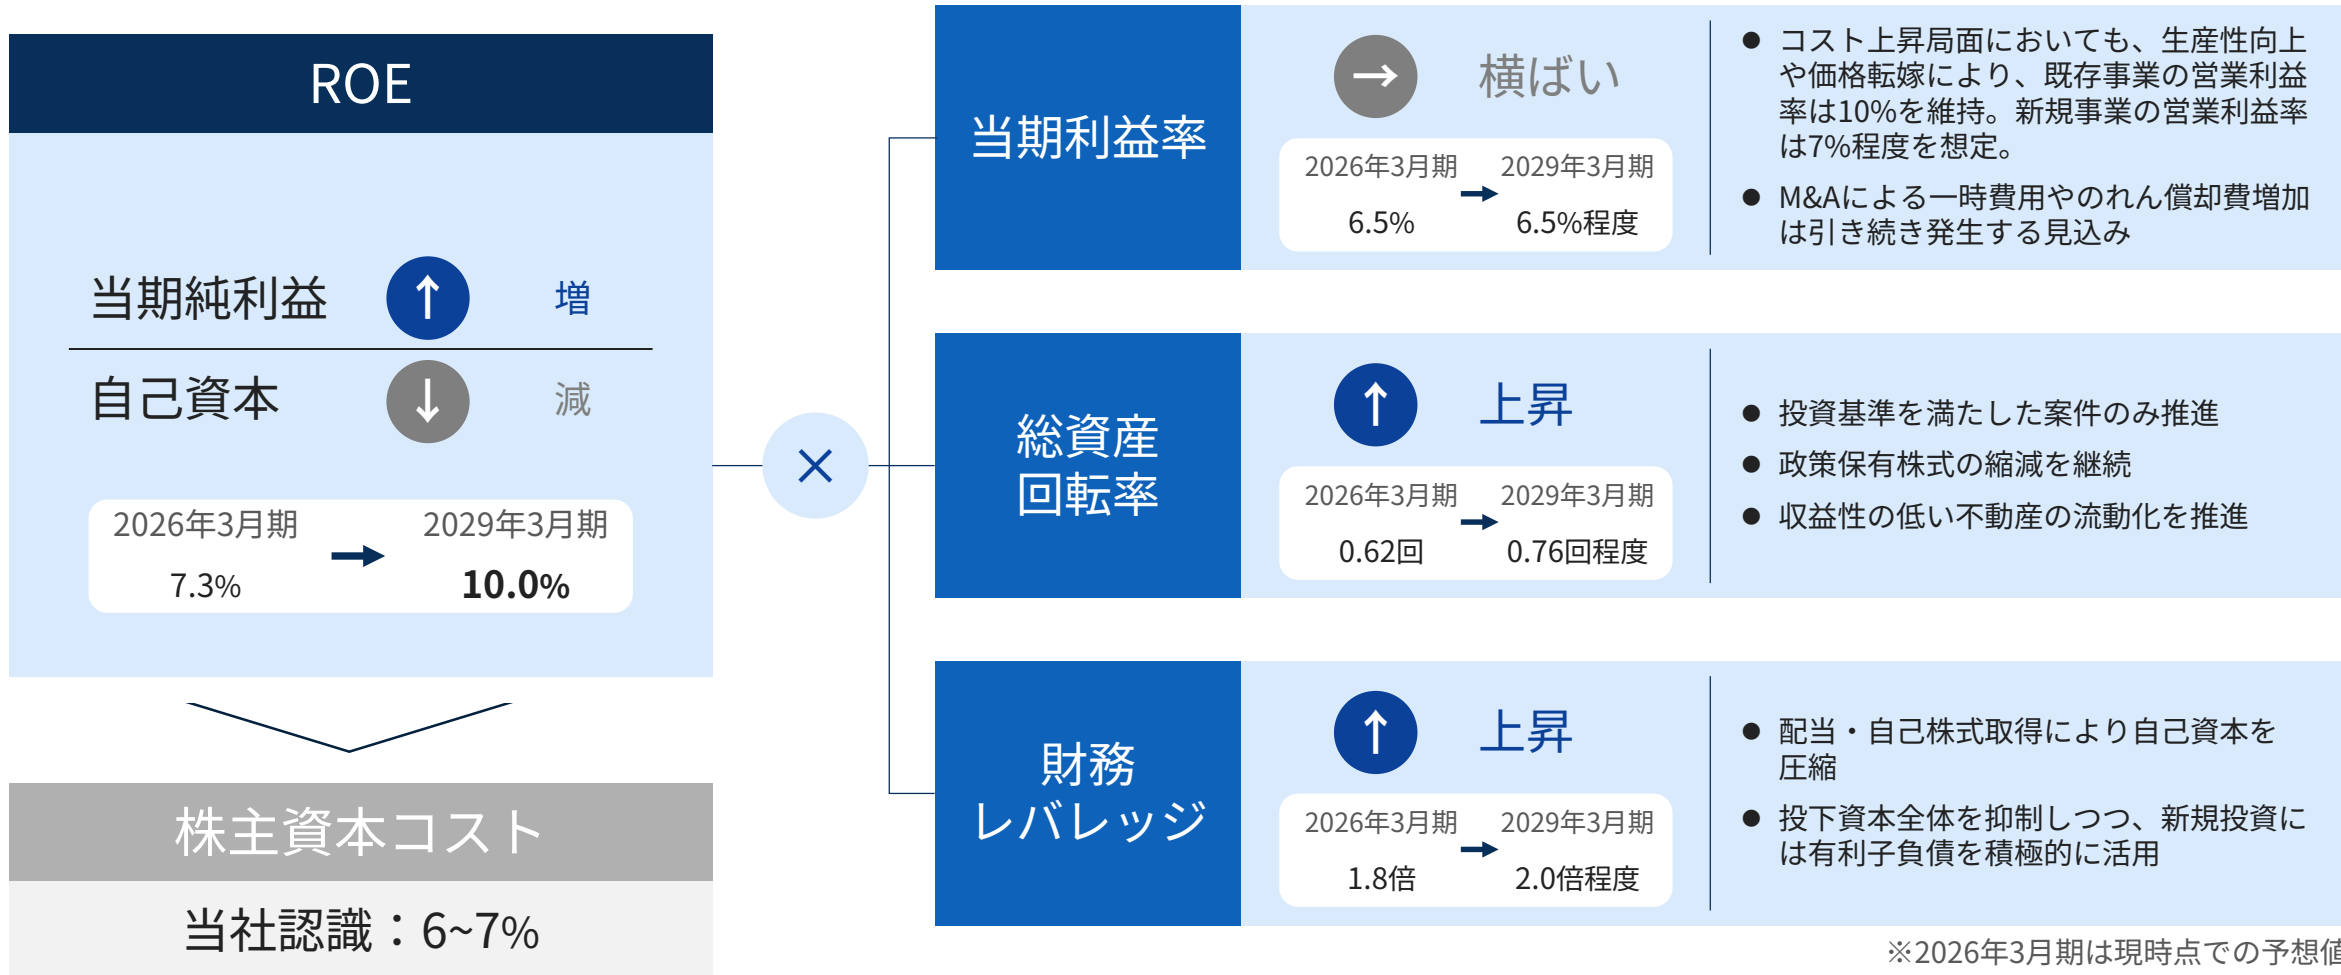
ROE

当期純利益 ↑ 増

自己資本 ↓ 減

2026年3月期 7.3% → 2029年3月期 10.0%

株主資本コスト

当社認識：6~7%

×

当期利益率

→ 横ばい

2026年3月期 6.5% → 2029年3月期 6.5%程度

● コスト上昇局面においても、生産性向上や価格転嫁により、既存事業の営業利益率は10%を維持。新規事業の営業利益率は7%程度を想定。

● M&Aによる一時費用やのれん償却費増加は引き続き発生する見込み

総資産回転率

↑ 上昇

2026年3月期 0.62回 → 2029年3月期 0.76回程度

● 投資基準を満たした案件のみ推進

● 政策保有株式の縮減を継続

● 収益性の低い不動産の流動化を推進

財務レバレッジ

↑ 上昇

2026年3月期 1.8倍 → 2029年3月期 2.0倍程度

● 配当・自己株式取得により自己資本を圧縮

● 投下資本全体を抑制しつつ、新規投資には有利子負債を積極的に活用

※2026年3月期は現時点での予想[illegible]